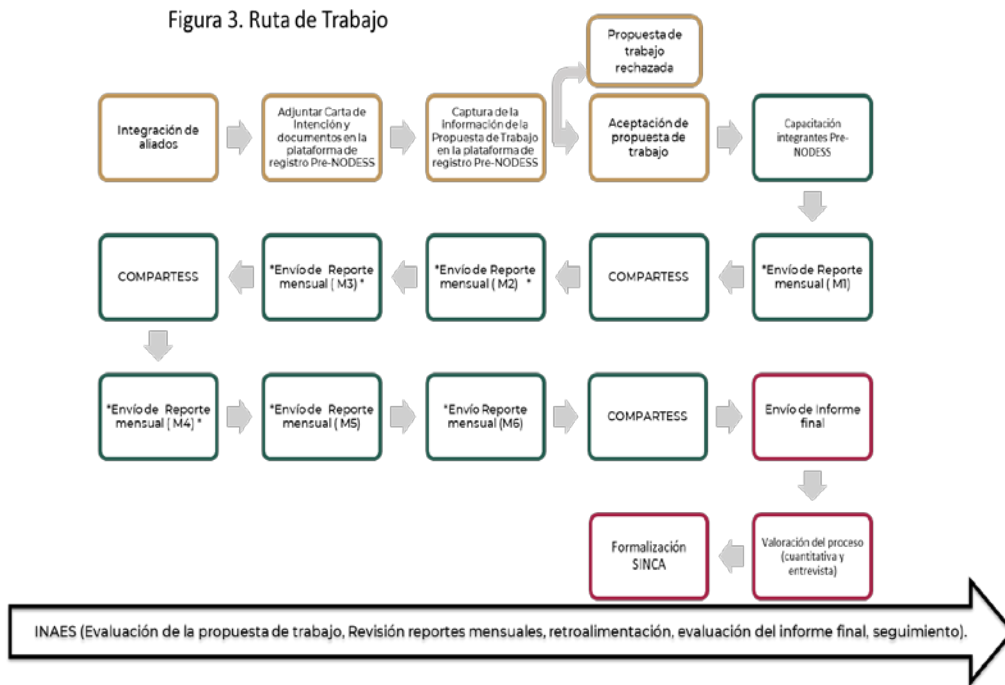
Figura 3. Ruta de Trabajo

Propuesta de trabajo rechazada

Integración de aliados

Adjuntar Carta de Intención y documentos en la plataforma de registro Pre-NODESS

Captura de la información de la Propuesta de Trabajo en la plataforma de registro Pre-NODESS

Aceptación de propuesta de trabajo

Capacitación integrantes Pre-NODESS

*Envío de Reporte mensual ( M1)

COMPARTESS

*Envío de Reporte mensual ( M2) *

*Envío de Reporte mensual ( M3) *

COMPARTESS

*Envío de Reporte mensual ( M4) *

*Envío de Reporte mensual ( M5)

*Envío Reporte mensual (M6)

COMPARTESS

Envío de Informe final

Valoración del proceso (cuantitativa y entrevista)

Formalización SINCA

INAES (Evaluación de la propuesta de trabajo, Revisión reportes mensuales, retroalimentación, evaluación del informe final, seguimiento).